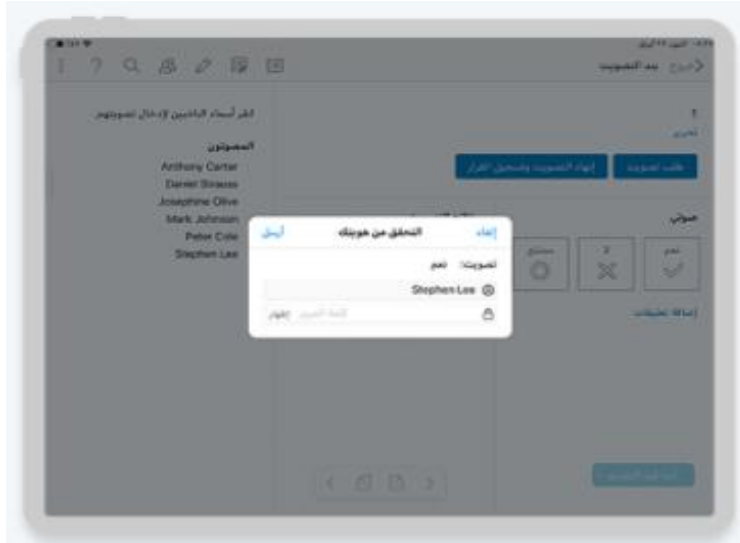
خروج بدء التصويت

انقر أسماء الناخبين لإدخال تصويتهم

المصوتون
Anthony Carter
Daniel Strauss
Josephine Olive
Mark Johnson
Peter Cole
Stephen Lee

تحرير

طلب تصويت
إنهاء التصويت وتسجيل القرار

صوتي
نعم
لا
ممتنع

إضافة تعليقات

إلغاء
التحقق من هويتك
أرسل

تصويت: نعم
Stephen Lee
كلمة المرور
إظهار